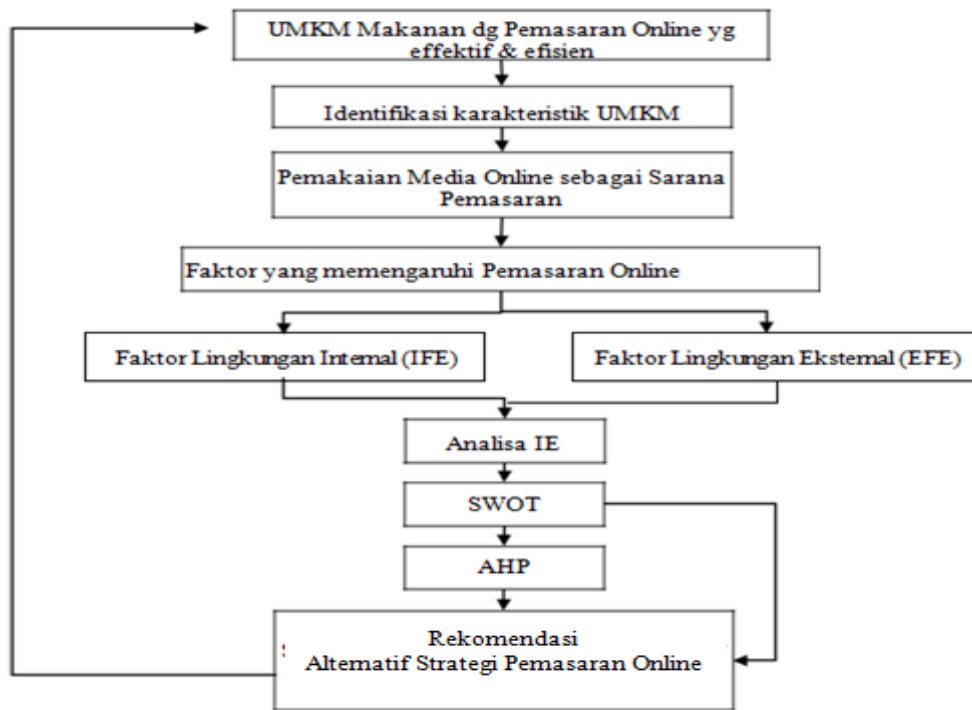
UMKM Makanan dg Pemasaran Online yg effektif & efisien

Identifikasi karakteristik UMKM

Pemakaian Media Online sebagai Sarana Pemasaran

Faktor yang memengaruhi Pemasaran Online

Faktor Lingkungan Internal (IFE)

Faktor Lingkungan Eksternal (EFE)

Analisa IE

SWOT

AHP

Rekomendasi
Alternatif Strategi Pemasaran Online